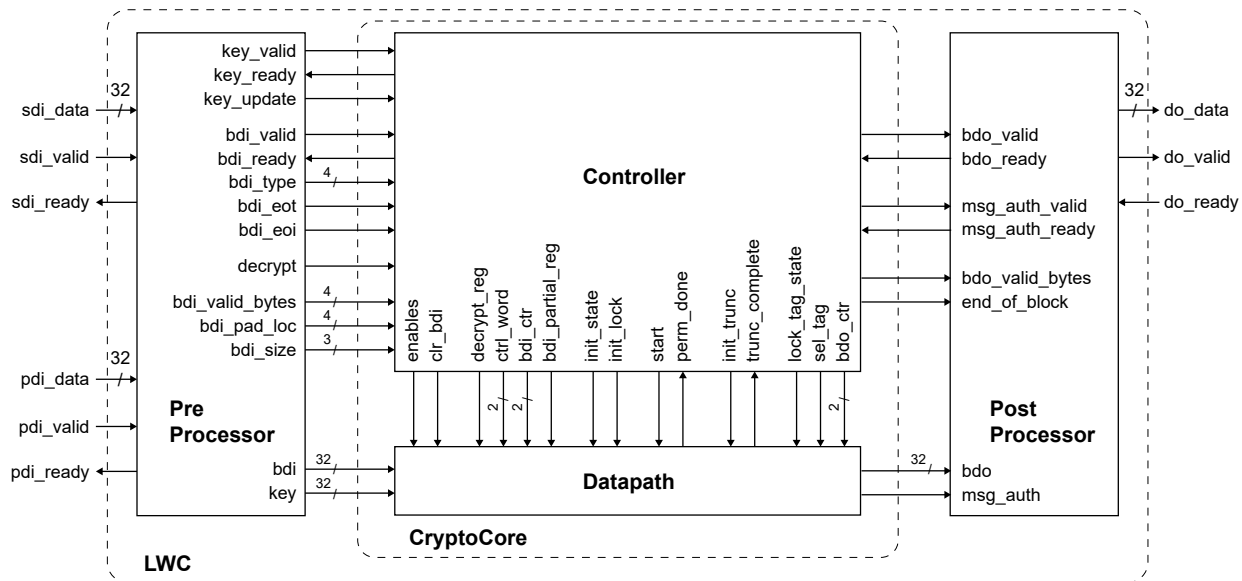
sdi_data
32
sdi_valid
sdi_ready
pdi_data
32
pdi_valid
pdi_ready

key_valid
key_ready
key_update
bdi_valid
bdi_ready
bdi_type
4
bdi_eot
bdi_eoi
decrypt
bdi_valid_bytes
4
bdi_pad_loc
4
bdi_size
3

Pre Processor

bdi
32
key
32

Controller

enables
clr_bdi
decrypt_reg
ctrl_word
bdi_ctr
bdi_partial_reg
init_state
init_lock
start
perm_done
init_trunc
trunc_complete
lock_tag_state
sel_tag
bdo_ctr

2
2
2

Datapath

CryptoCore

LWC

bdo_valid
bdo_ready
msg_auth_valid
msg_auth_ready
bdo_valid_bytes
end_of_block

32
bdo
msg_auth

Post Processor

32
do_data
do_valid
do_ready